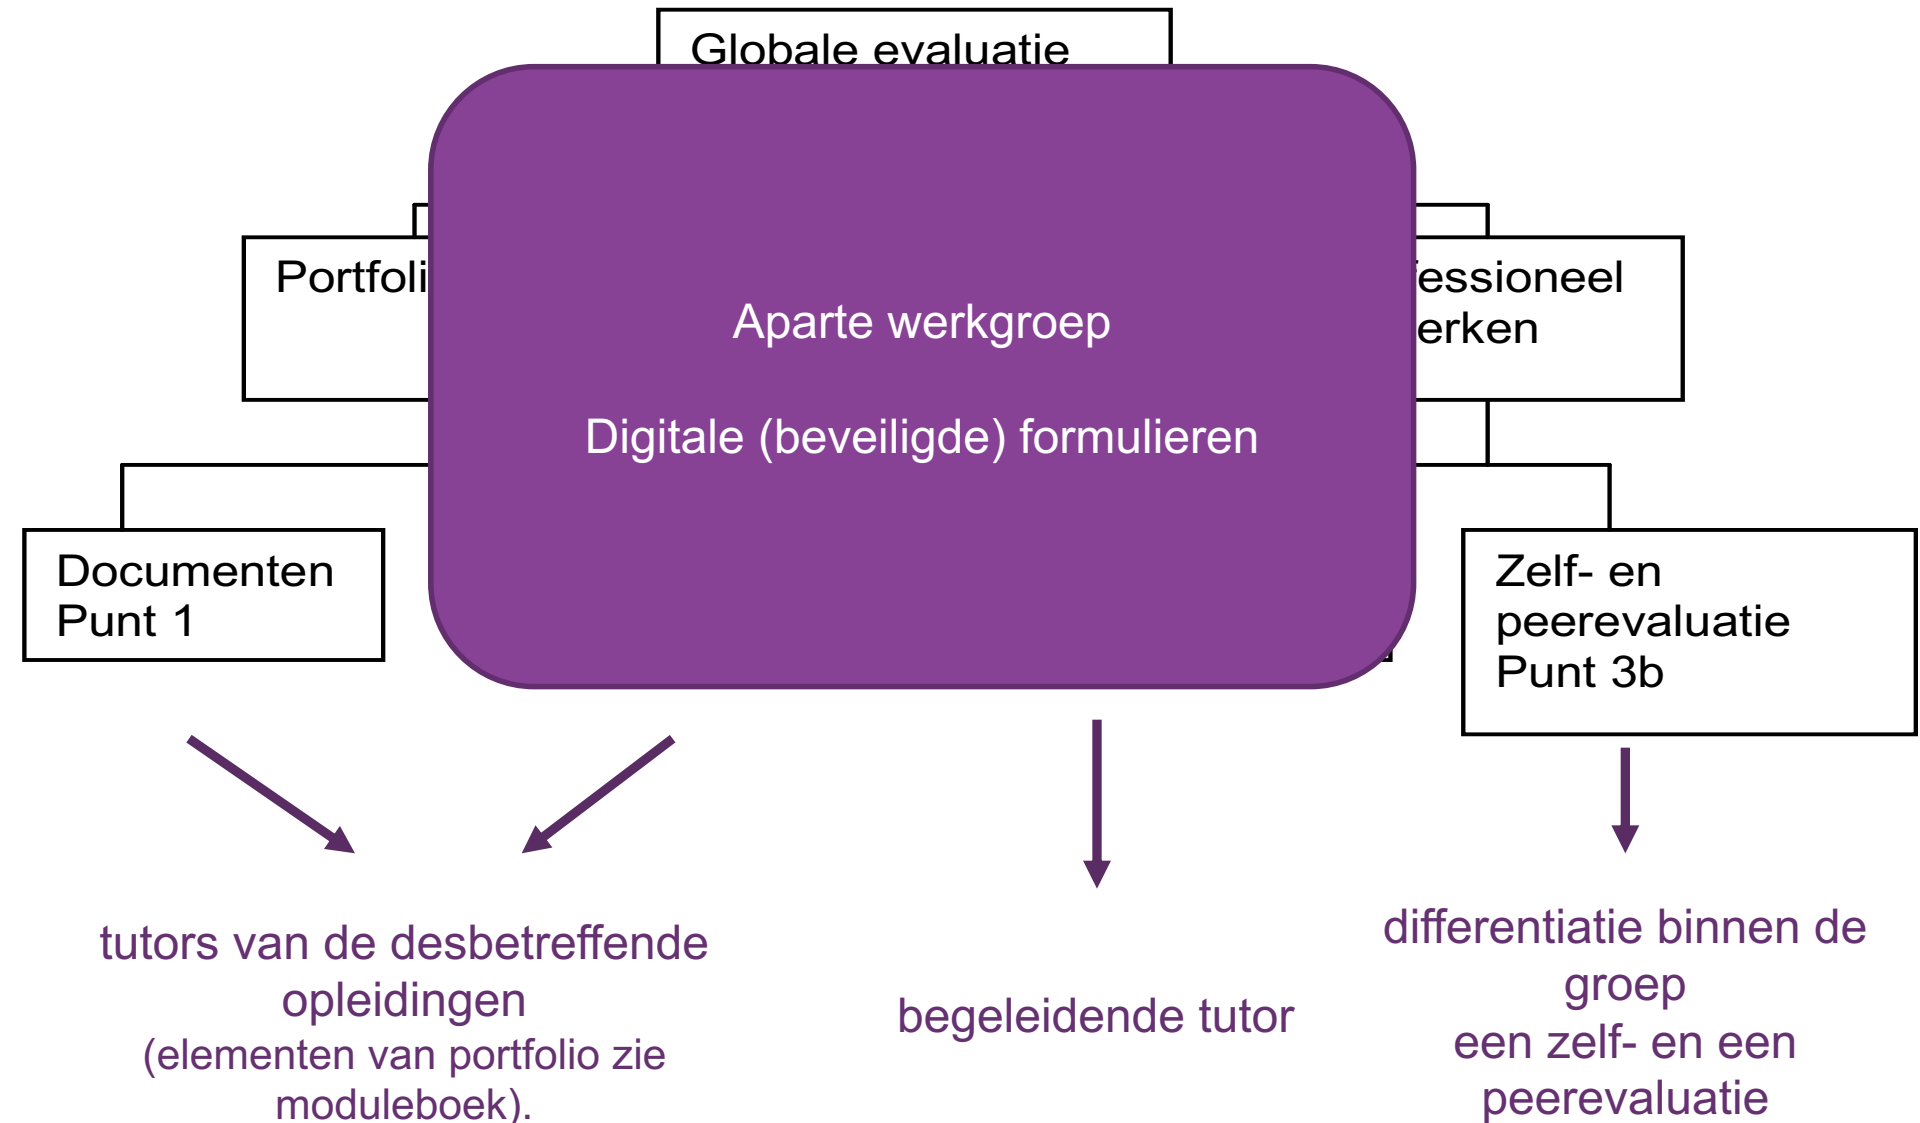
Globale evaluatie

Portfoli

fessioneel
erken

Aparte werkgroep

Digitale (beveiligde) formulieren

Documenten
Punt 1

Zelf- en peerevaluatie
Punt 3b

tutors van de desbetreffende opleidingen
(elementen van portfolio zie moduleboek).

begeleidende tutor

differentiatie binnen de groep
een zelf- en een peerevaluatie